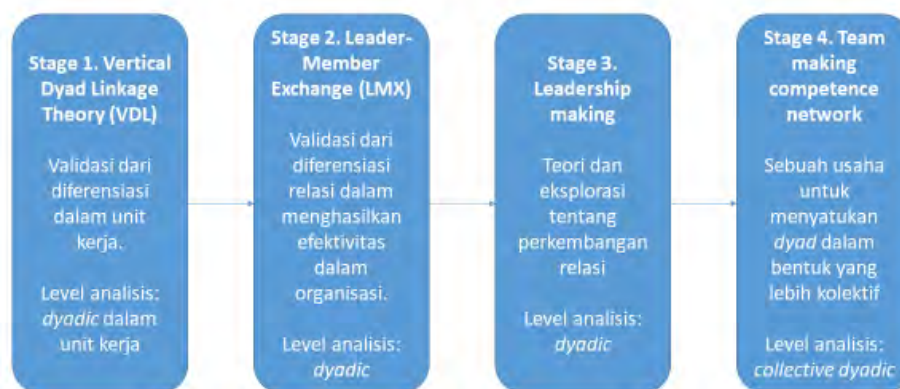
Stage 1. Vertical Dyad Linkage Theory (VDL)

Validasi dari diferensiasi dalam unit kerja.

Level analisis: dyadic dalam unit kerja

Stage 2. Leader-Member Exchange (LMX)

Validasi dari diferensiasi relasi dalam menghasilkan efektivitas dalam organisasi.

Level analisis: dyadic

Stage 3. Leadership making

Teori dan eksplorasi tentang perkembangan relasi

Level analisis: dyadic

Stage 4. Team making competence network

Sebuah usaha untuk menyatukan dyad dalam bentuk yang lebih kolektif

Level analisis: collective dyadic